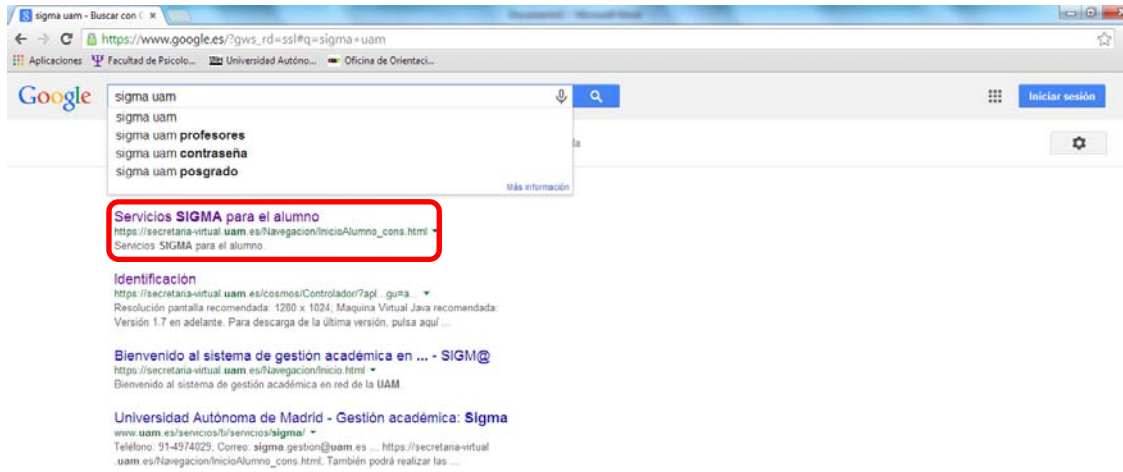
sigma uam - Buscar con G ×

https://www.google.es/?gws_rd=ssl#q=sigma+uam

Aplicaciones Facultad de Psicolo... Universidad Autóno... Oficina de Orientaci...

Google sigma uam

Iniciar sesión

sigma uam
sigma uam **profesores**
sigma uam **contraseña**
sigma uam **posgrado**

Más información

la

Servicios **SIGMA** para el alumno
https://secretaria-virtual.**uam**.es/Navegacion/InicioAlumno_cons.html
Servicios **SIGMA** para el alumno.

Identificación
https://secretaria-virtual.**uam**.es/cosmos/Controlador/?apl...gu=a...
Resolución pantalla recomendada: 1280 x 1024; Maquina Virtual Java recomendada: Versión 1.7 en adelante. Para descarga de la última versión, pulsa aquí ...

Bienvenido al sistema de gestión académica en ... - SIGM@
https://secretaria-virtual.**uam**.es/Navegacion/Inicio.html
Bienvenido al sistema de gestión académica en red de la **UAM**.

Universidad Autónoma de Madrid - Gestión académica: **Sigma**
www.**uam**.es/servicios/ti/servicios/**sigma**/
Teléfono: 91-4974029; Correo: **sigma**.gestion@**uam**.es ... https://secretaria-virtual.**uam**.es/Navegacion/InicioAlumno_cons.html; También podrá realizar las ...